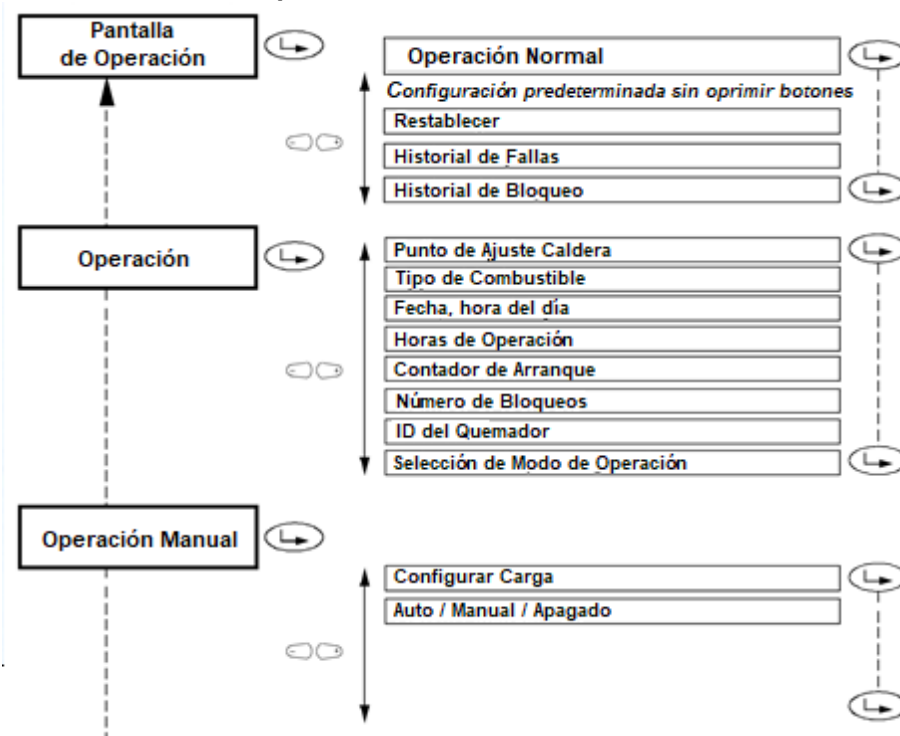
Pantalla de Operación

Operación Normal

Configuración predeterminada sin oprimir botones

Restablecer

Historial de Fallas

Historial de Bloqueo

Operación

Punto de Ajuste Caldera

Tipo de Combustible

Fecha, hora del día

Horas de Operación

Contador de Arranque

Número de Bloqueos

ID del Quemador

Selección de Modo de Operación

Operación Manual

Configurar Carga

Auto / Manual / Apagado